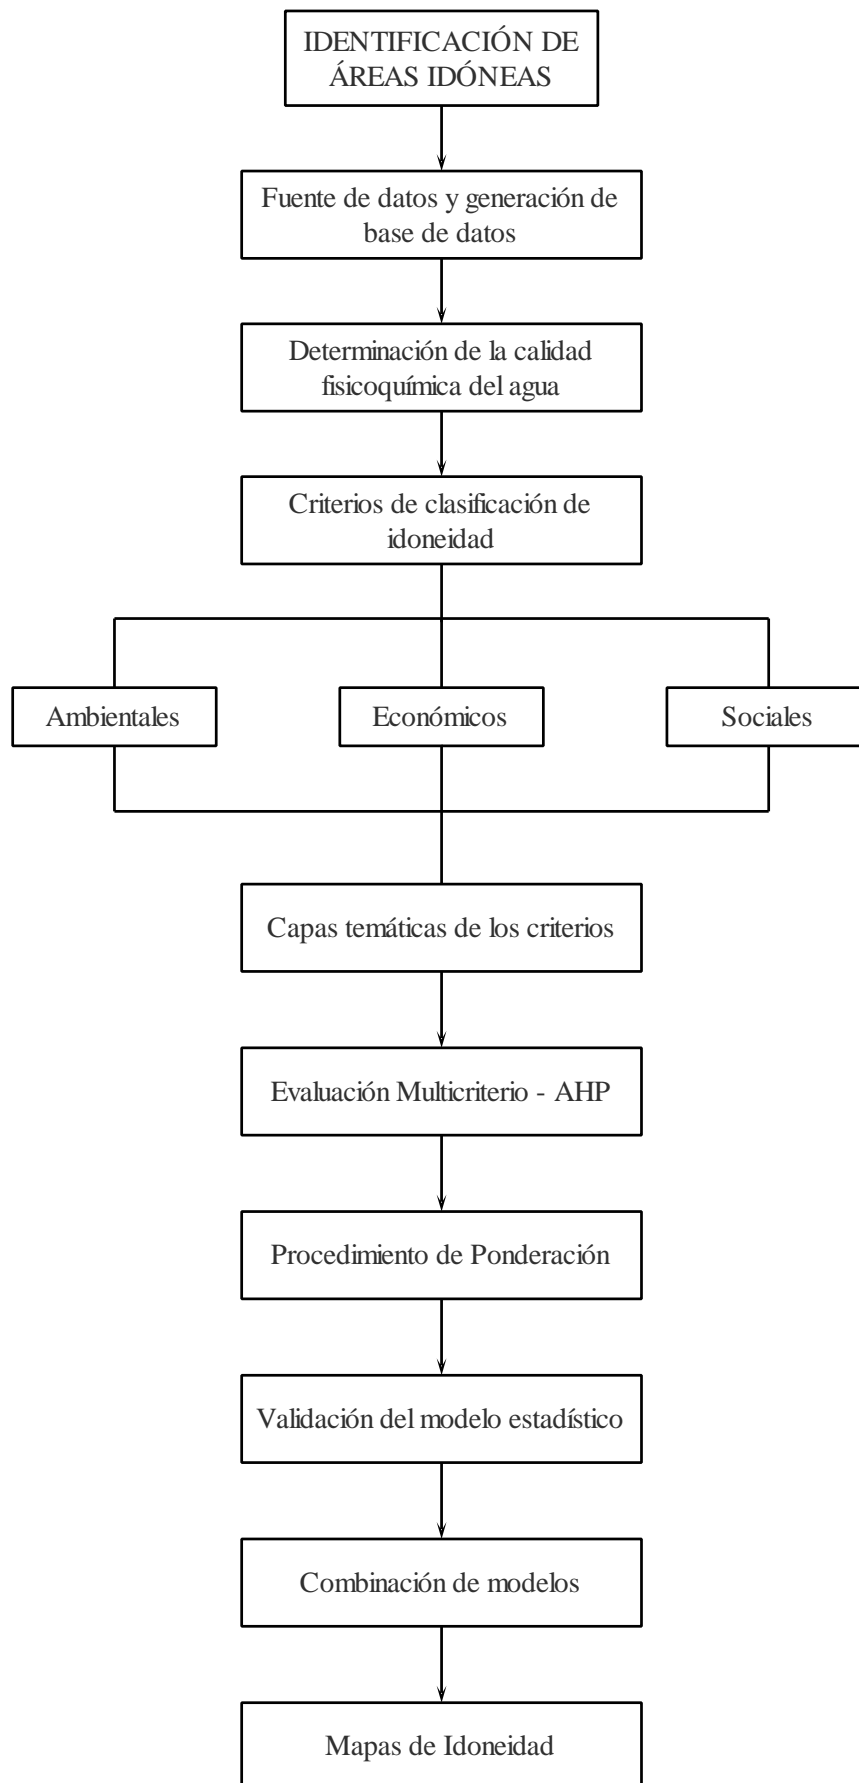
IDENTIFICACIÓN DE ÁREAS IDÓNEAS

Fuente de datos y generación de base de datos

Determinación de la calidad fisicoquímica del agua

Criterios de clasificación de idoneidad

Ambientales

Económicos

Sociales

Capas temáticas de los criterios

Evaluación Multicriterio - AHP

Procedimiento de Ponderación

Validación del modelo estadístico

Combinación de modelos

Mapas de Idoneidad